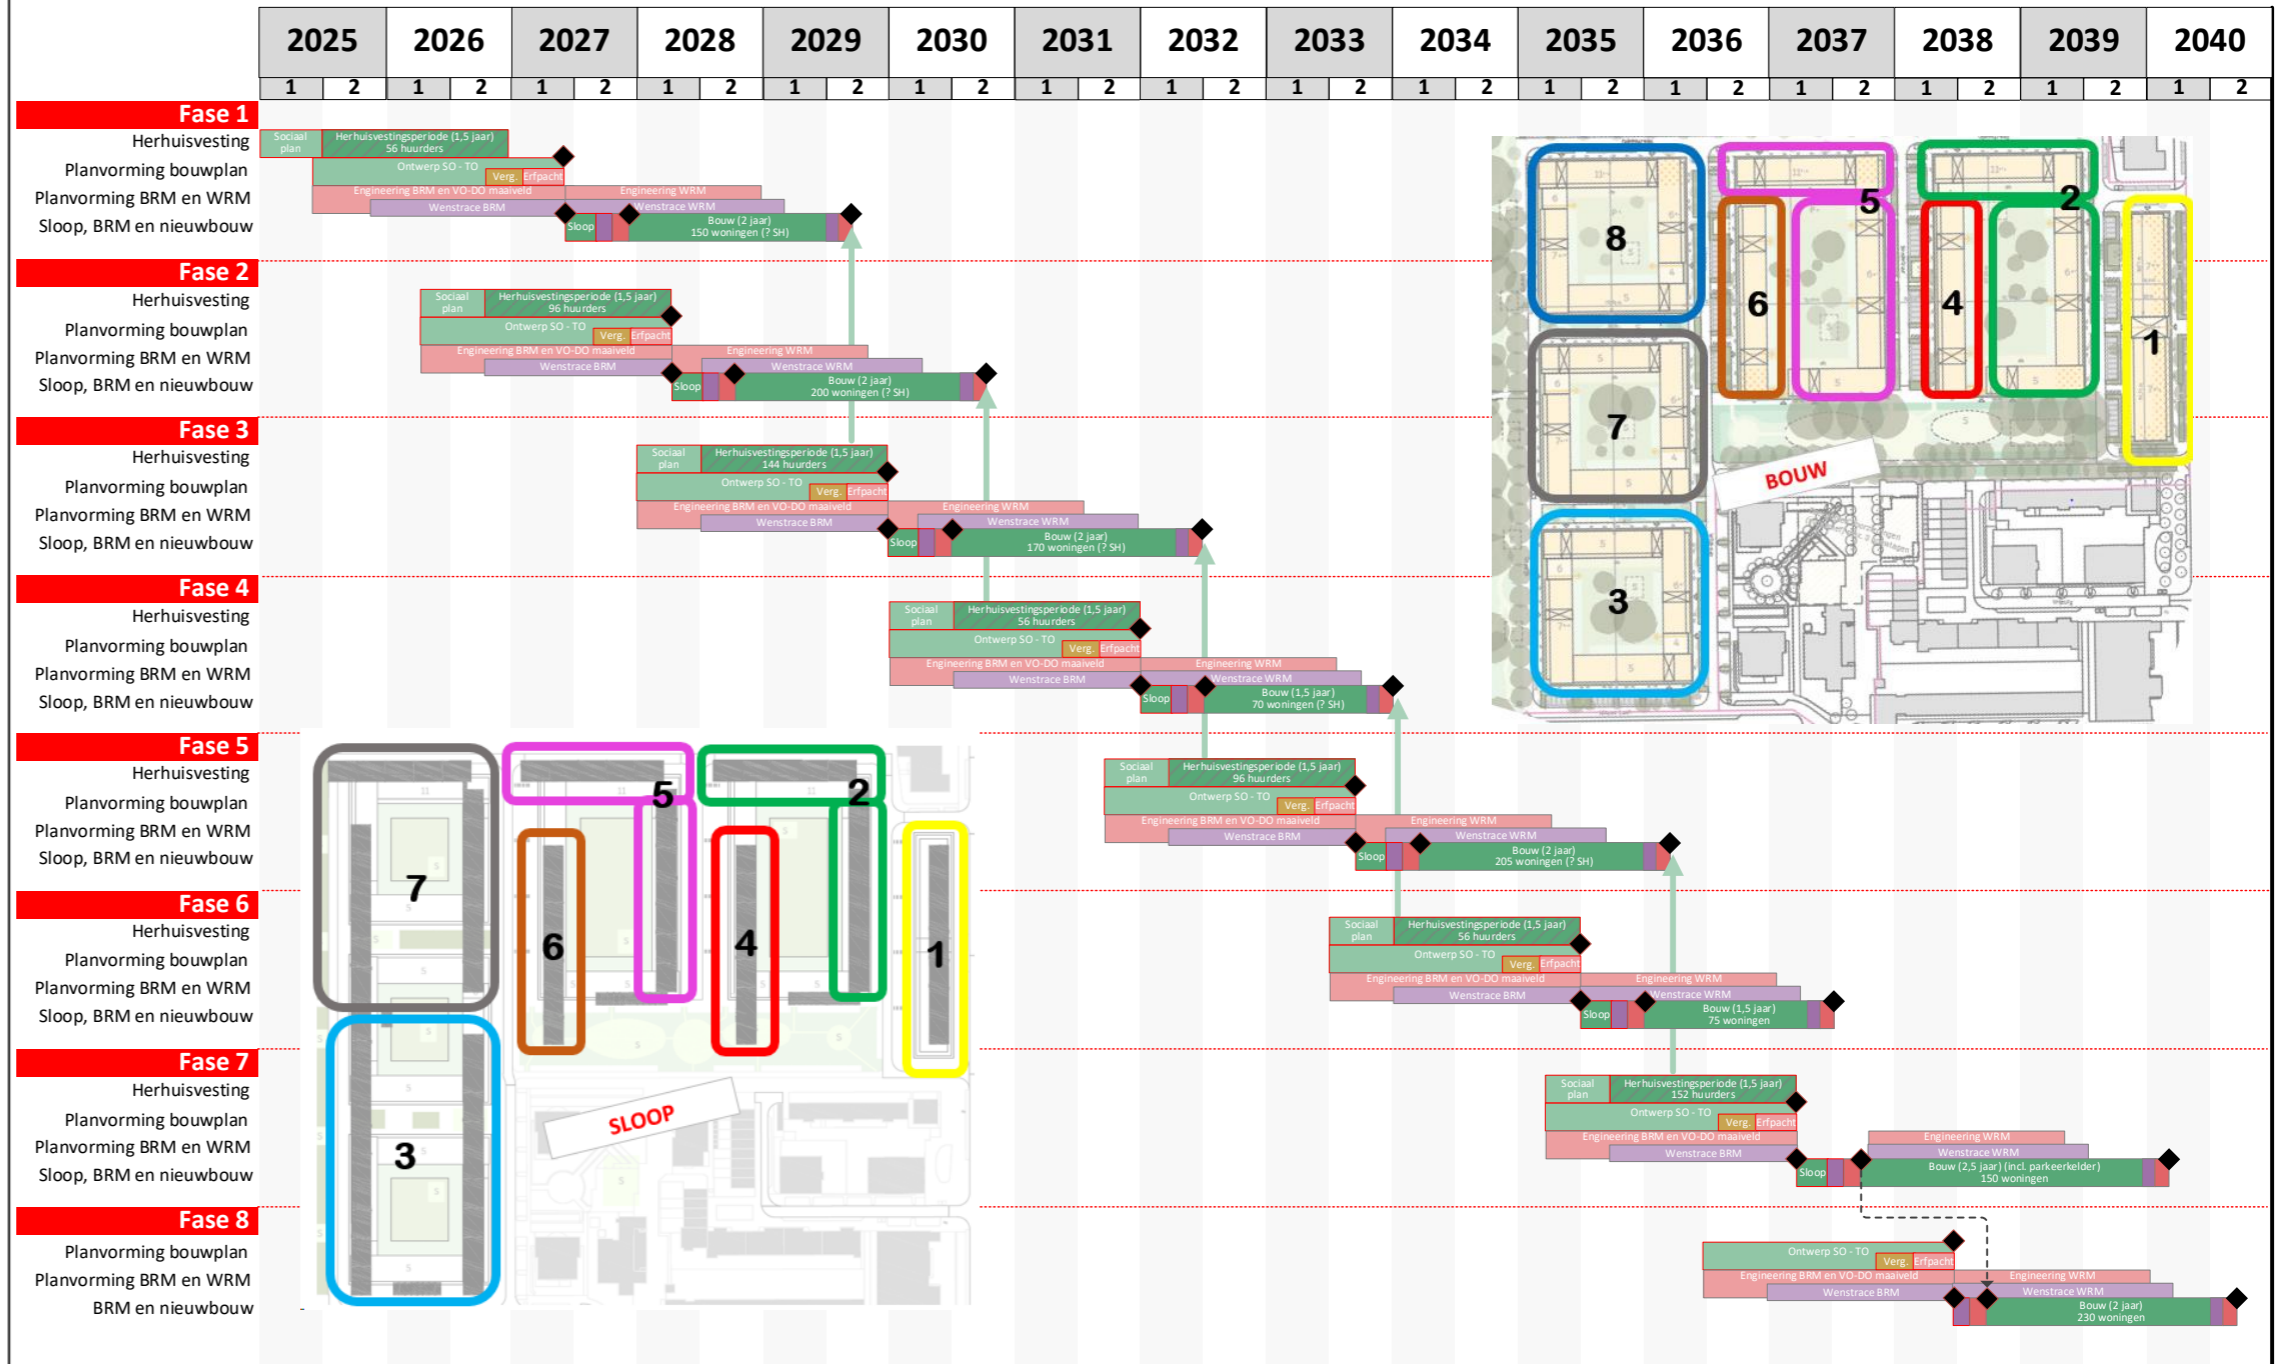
| 2025 | | 2026 | | 2027 | | 2028 | | 2029 | | 2030 | | 2031 | | 2032 | | 2033 | | 2034 | | 2035 | | 2036 | | 2037 | | 2038 | | 2039 | | 2040 | |
|---|---|---|---|---|---|---|---|---|---|---|---|---|---|---|---|---|---|---|---|---|---|---|---|---|---|---|---|---|---|---|---|
| 1 | 2 | 1 | 2 | 1 | 2 | 1 | 2 | 1 | 2 | 1 | 2 | 1 | 2 | 1 | 2 | 1 | 2 | 1 | 2 | 1 | 2 | 1 | 2 | 1 | 2 | 1 | 2 | 1 | 2 | 1 | 2 |

Fase 1
Herhuisvesting
Planvorming bouwplan
Planvorming BRM en WRM
Sloop, BRM en nieuwbouw

Sociaal plan
Herhuisvestingsperiode (1,5 jaar) 56 huurders
Ontwerp SO - TO
Verg. Erfpacht
Engineering BRM en VO-DO maaiveld
Engineering WRM
Wenstrace BRM
Wenstrace WRM
Sloop
Bouw (2 jaar) 150 woningen (? SH)

Fase 2
Herhuisvesting
Planvorming bouwplan
Planvorming BRM en WRM
Sloop, BRM en nieuwbouw

Sociaal plan
Herhuisvestingsperiode (1,5 jaar) 96 huurders
Ontwerp SO - TO
Verg. Erfpacht
Engineering BRM en VO-DO maaiveld
Engineering WRM
Wenstrace BRM
Wenstrace WRM
Sloop
Bouw (2 jaar) 200 woningen (? SH)

Fase 3
Herhuisvesting
Planvorming bouwplan
Planvorming BRM en WRM
Sloop, BRM en nieuwbouw

Sociaal plan
Herhuisvestingsperiode (1,5 jaar) 144 huurders
Ontwerp SO - TO
Verg. Erfpacht
Engineering BRM en VO-DO maaiveld
Engineering WRM
Wenstrace BRM
Wenstrace WRM
Sloop
Bouw (2 jaar) 170 woningen (? SH)

Fase 4
Herhuisvesting
Planvorming bouwplan
Planvorming BRM en WRM
Sloop, BRM en nieuwbouw

Sociaal plan
Herhuisvestingsperiode (1,5 jaar) 56 huurders
Ontwerp SO - TO
Verg. Erfpacht
Engineering BRM en VO-DO maaiveld
Engineering WRM
Wenstrace BRM
Wenstrace WRM
Sloop
Bouw (1,5 jaar) 70 woningen (? SH)

Fase 5
Herhuisvesting
Planvorming bouwplan
Planvorming BRM en WRM
Sloop, BRM en nieuwbouw

Sociaal plan
Herhuisvestingsperiode (1,5 jaar) 96 huurders
Ontwerp SO - TO
Verg. Erfpacht
Engineering BRM en VO-DO maaiveld
Engineering WRM
Wenstrace BRM
Wenstrace WRM
Sloop
Bouw (2 jaar) 205 woningen (? SH)

Fase 6
Herhuisvesting
Planvorming bouwplan
Planvorming BRM en WRM
Sloop, BRM en nieuwbouw

Sociaal plan
Herhuisvestingsperiode (1,5 jaar) 56 huurders
Ontwerp SO - TO
Verg. Erfpacht
Engineering BRM en VO-DO maaiveld
Engineering WRM
Wenstrace BRM
Wenstrace WRM
Sloop
Bouw (1,5 jaar) 75 woningen

Fase 7
Herhuisvesting
Planvorming bouwplan
Planvorming BRM en WRM
Sloop, BRM en nieuwbouw

Sociaal plan
Herhuisvestingsperiode (1,5 jaar) 152 huurders
Ontwerp SO - TO
Verg. Erfpacht
Engineering BRM en VO-DO maaiveld
Engineering WRM
Wenstrace BRM
Wenstrace WRM
Sloop
Bouw (2,5 jaar) (incl. parkeerkelder) 150 woningen

Fase 8
Planvorming bouwplan
Planvorming BRM en WRM
BRM en nieuwbouw

Ontwerp SO - TO
Verg. Erfpacht
Engineering BRM en VO-DO maaiveld
Engineering WRM
Wenstrace BRM
Wenstrace WRM
Bouw (2 jaar) 230 woningen

8 5 2 6 4 1 7 BOUW 3

5 2 7 6 4 1 3 SLOOP